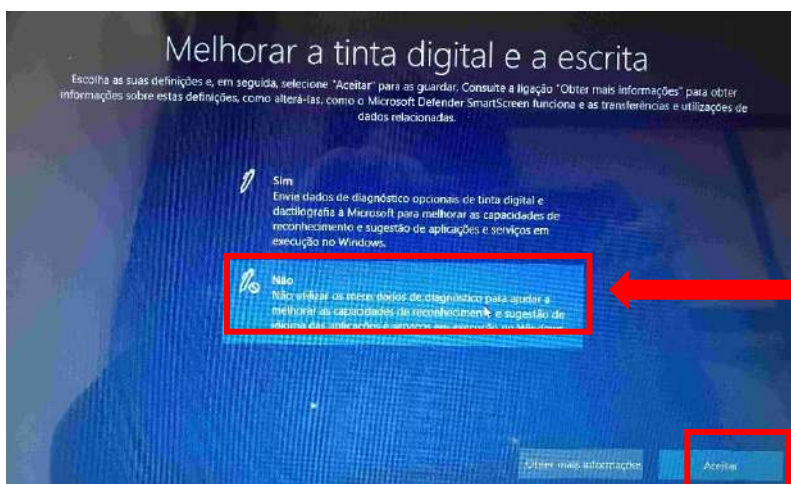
Melhorar a tinta digital e a escrita

Escolha as suas definições e, em seguida, selecione "Aceitar" para as guardar. Consulte a ligação "Obter mais informações" para obter informações sobre estas definições, como alterá-las, como o Microsoft Defender SmartScreen funciona e as transferências e utilizações de dados relacionadas.

Sim
Envie dados de diagnóstico opcionais de tinta digital e dactilografia à Microsoft para melhorar as capacidades de reconhecimento e sugestão de aplicações e serviços em execução no Windows.

Não
Não utilizar os meus dados de diagnóstico para ajudar a melhorar as capacidades de reconhecimento e sugestão de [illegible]

Obter mais informações

Aceitar